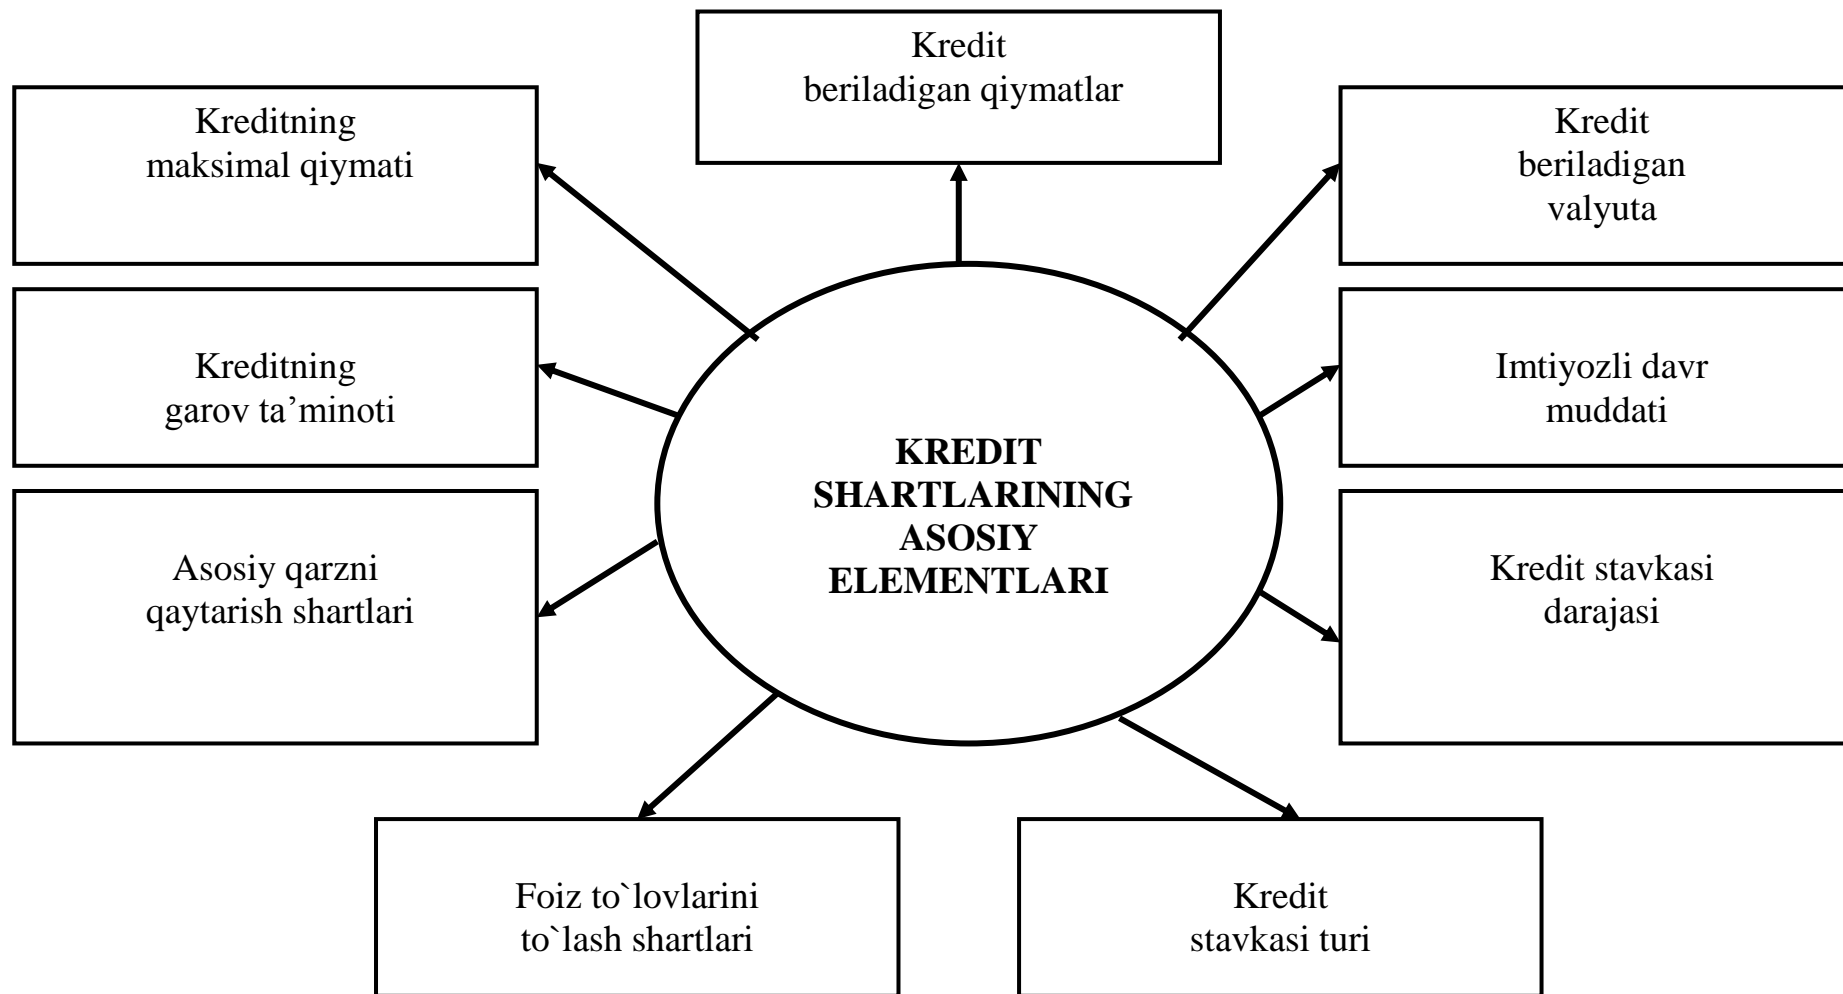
Kredit beriladigan qiymatlar

Kreditning maksimal qiymati

Kredit beriladigan valyuta

Kreditning garov ta'minoti

Imtiyozli davr muddati

**KREDIT SHARTLARINING ASOSIY ELEMENTLARI**

Asosiy qarzni qaytarish shartlari

Kredit stavkasi darajasi

Foiz to`lovlarini to`lash shartlari

Kredit stavkasi turi